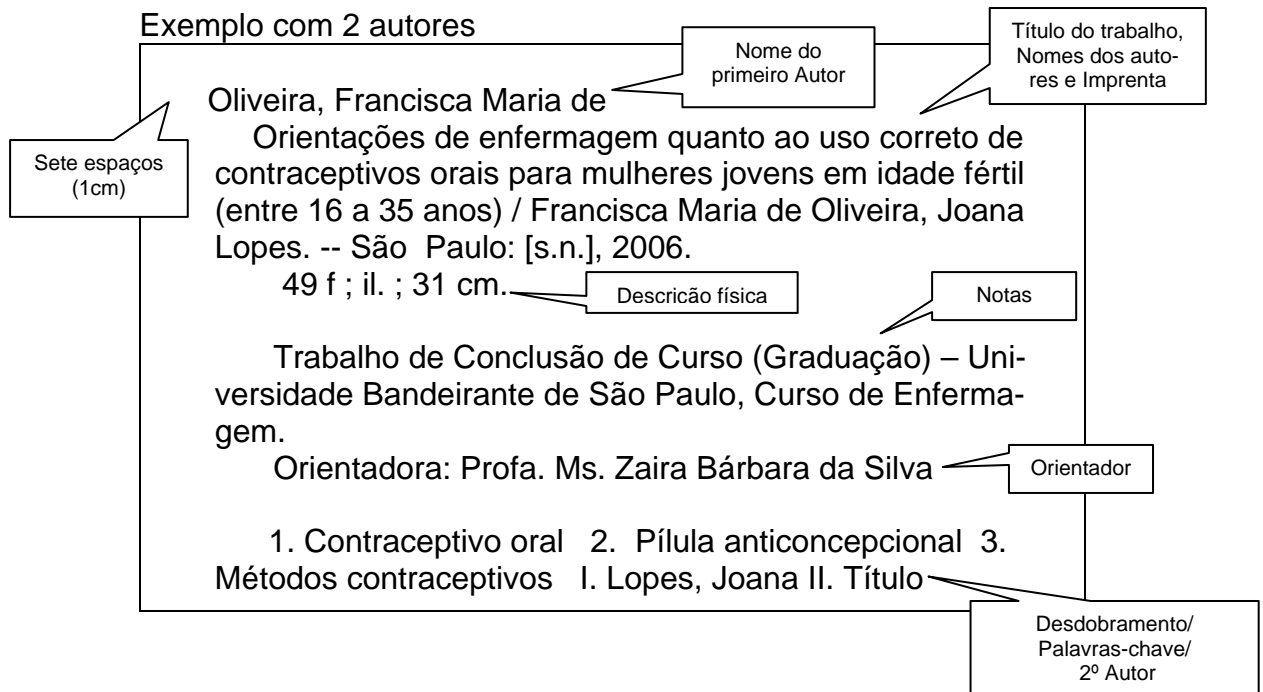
Exemplo com 2 autores

Nome do primeiro Autor

Título do trabalho, Nomes dos autores e Imprenta

Oliveira, Francisca Maria de

Sete espaços (1cm)

Orientações de enfermagem quanto ao uso correto de contraceptivos orais para mulheres jovens em idade fértil (entre 16 a 35 anos) / Francisca Maria de Oliveira, Joana Lopes. -- São Paulo: [s.n.], 2006.

49 f ; il. ; 31 cm.

Descrição física

Notas

Trabalho de Conclusão de Curso (Graduação) – Universidade Bandeirante de São Paulo, Curso de Enfermagem.

Orientadora: Profa. Ms. Zaira Bárbara da Silva

Orientador

1. Contraceptivo oral 2. Pílula anticoncepcional 3. Métodos contraceptivos I. Lopes, Joana II. Título

Desdobramento/ Palavras-chave/ 2º Autor